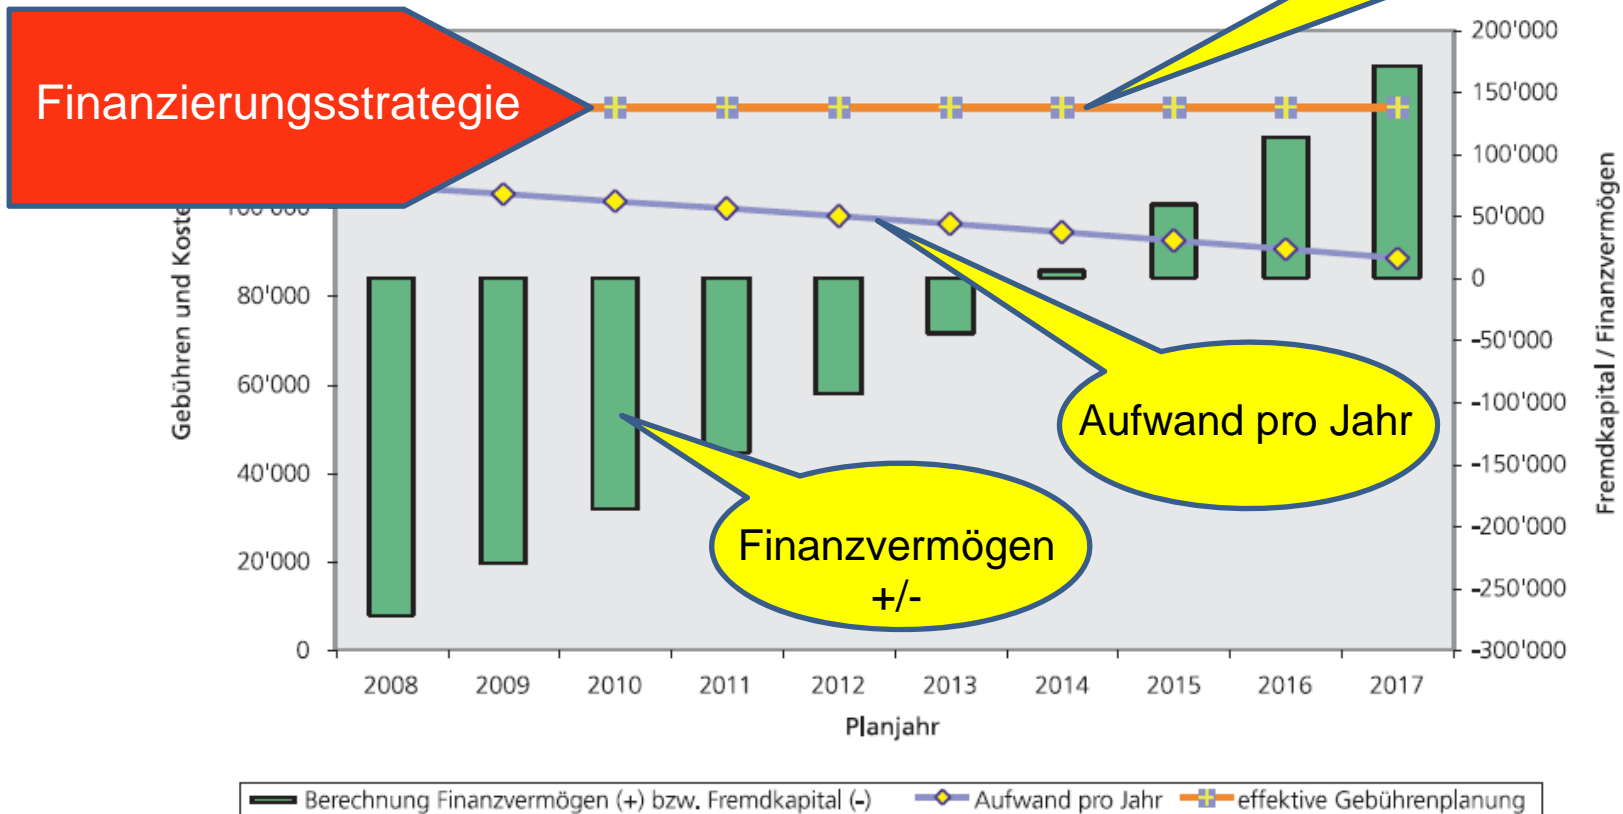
Finanzierungsstrategie

Aufwand pro Jahr

Finanzvermögen +/-

Gebühren und Koste

100'000
80'000
60'000
40'000
20'000
0

200'000
150'000
100'000
50'000
0
-50'000
-100'000
-150'000
-200'000
-250'000
-300'000

Fremdkapital / Finanzvermögen

2008 2009 2010 2011 2012 2013 2014 2015 2016 2017

Planjahr

Berechnung Finanzvermögen (+) bzw. Fremdkapital (-) Aufwand pro Jahr effektive Gebührenplanung